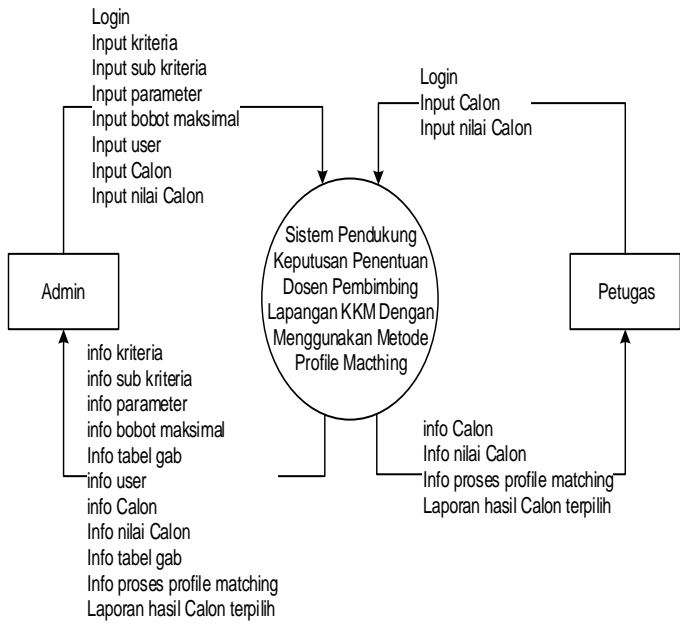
Login
Input kriteria
Input sub kriteria
Input parameter
Input bobot maksimal
Input user
Input Calon
Input nilai Calon

Login
Input Calon
Input nilai Calon

Admin

Sistem Pendukung Keputusan Penentuan Dosen Pembimbing Lapangan KKM Dengan Menggunakan Metode Profile Macthing

Petugas

info kriteria
info sub kriteria
info parameter
info bobot maksimal
Info tabel gab
info user
info Calon
Info nilai Calon
Info tabel gab
Info proses profile matching
Laporan hasil Calon terpilih

info Calon
Info nilai Calon
Info proses profile matching
Laporan hasil Calon terpilih